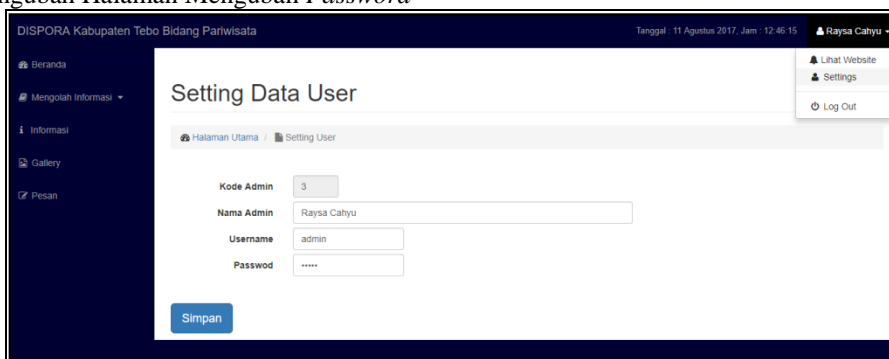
ngubah Halaman Mengubah Password

DISPORA Kabupaten Tebo Bidang Pariwisata

Tanggal : 11 Agustus 2017, Jam : 12:46:15

Raysa Cahyu

Lihat Website
Settings
Log Out

Beranda
Mengolah Informasi
Informasi
Gallery
Pesan

Setting Data User

Halaman Utama / Setting User

Kode Admin 3
Nama Admin Raysa Cahyu
Username admin
Passwod •••••

Simpan